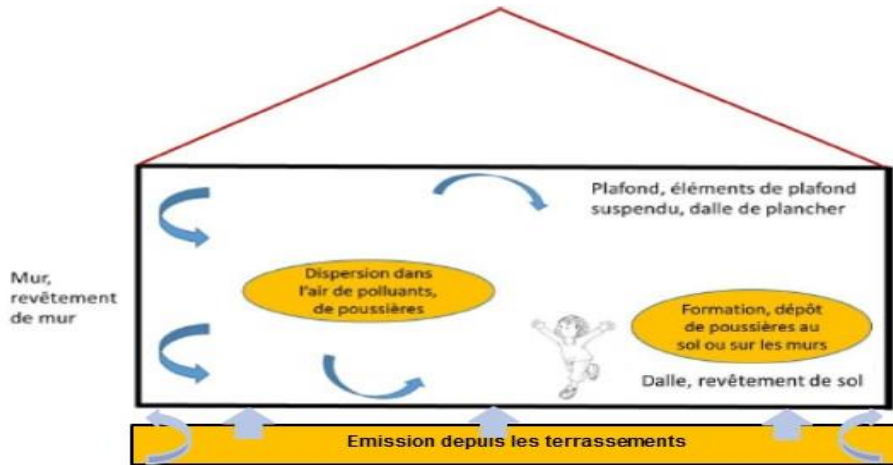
Mur, revêtement de mur

Plafond, éléments de plafond suspendu, dalle de plancher

Dispersion dans l'air de polluants, de poussières

Formation, dépôt de poussières au sol ou sur les murs

Dalle, revêtement de sol

Emission depuis les terrassements